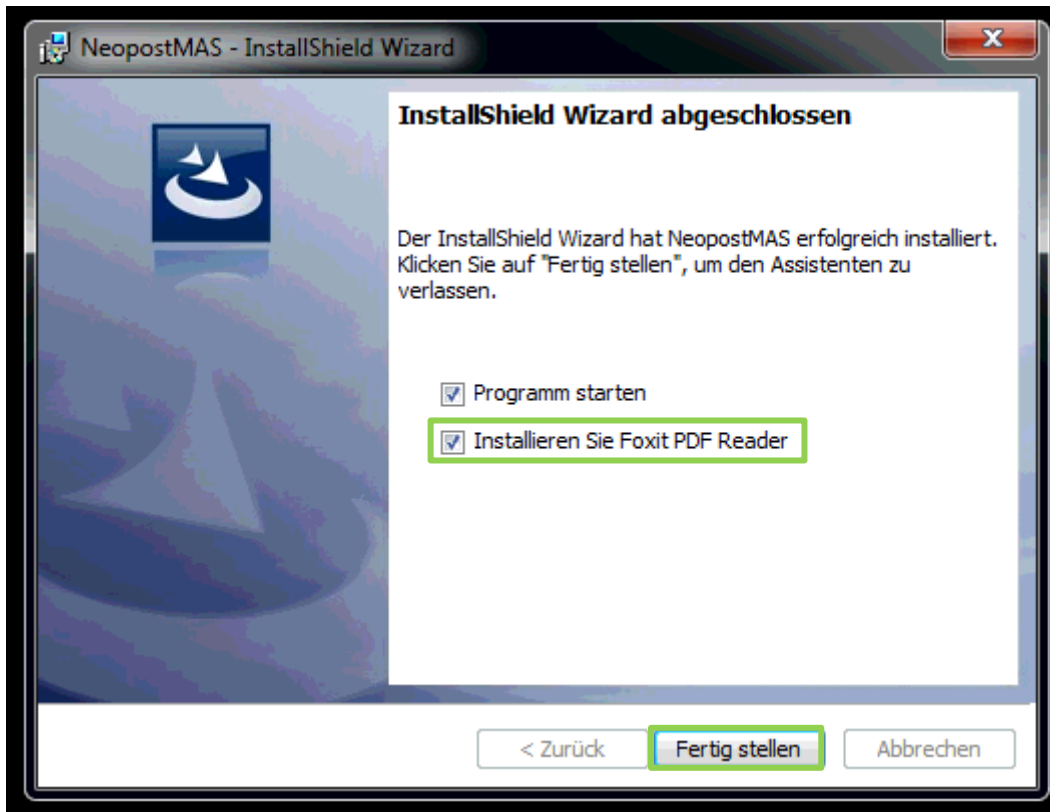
NeopostMAS - InstallShield Wizard

X

InstallShield Wizard abgeschlossen

Der InstallShield Wizard hat NeopostMAS erfolgreich installiert. Klicken Sie auf "Fertig stellen", um den Assistenten zu verlassen.

Programm starten

Installieren Sie Foxit PDF Reader

< Zurück

Fertig stellen

Abbrechen